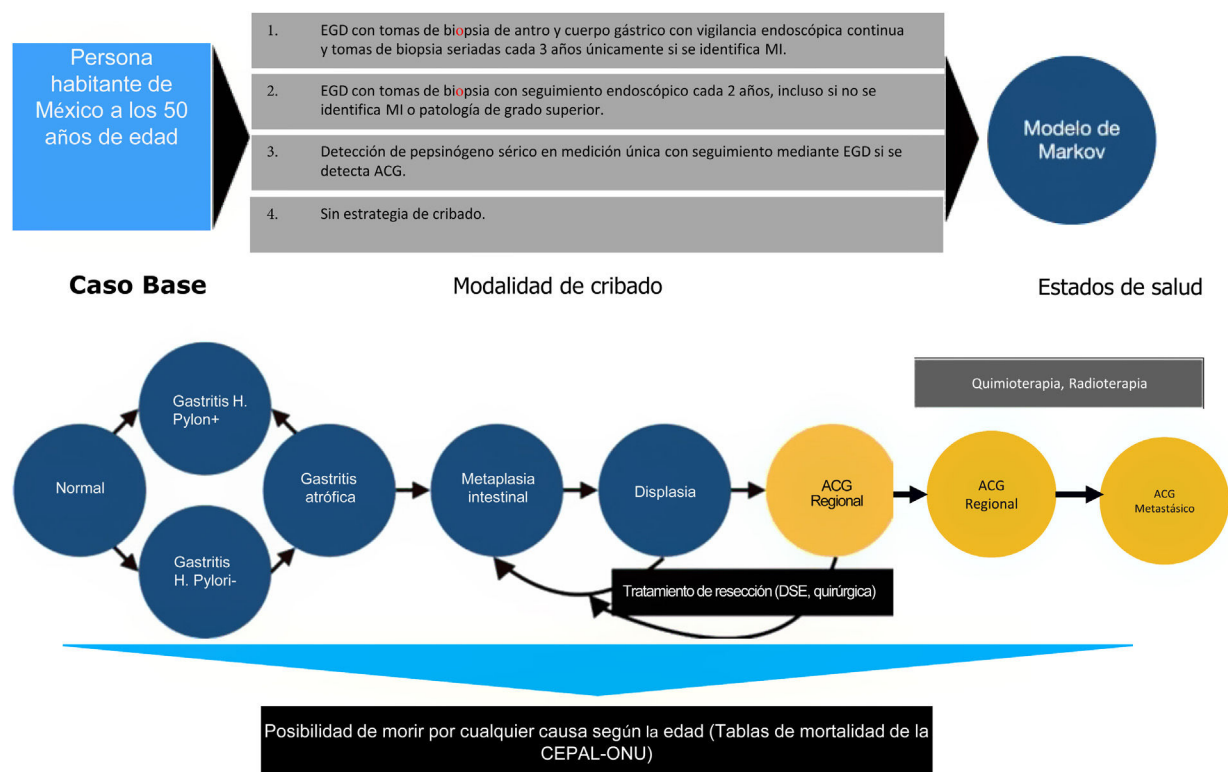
Persona habitante de México a los 50 años de edad

1. EGD con tomas de biopsia de antro y cuerpo gástrico con vigilancia endoscópica continua y tomas de biopsia seriadas cada 3 años únicamente si se identifica MI.

2. EGD con tomas de biopsia con seguimiento endoscópico cada 2 años, incluso si no se identifica MI o patología de grado superior.

3. Detección de pepsinógeno sérico en medición única con seguimiento mediante EGD si se detecta ACG.

4. Sin estrategia de cribado.

Modelo de Markov

Caso Base

Modalidad de cribado

Estados de salud

Quimioterapia, Radioterapia

Normal

Gastritis H. Pylon+

Gastritis H. Pylori-

Gastritis atrófica

Metaplasia intestinal

Displasia

ACG Regional

ACG Regional

ACG Metastásico

Tratamiento de resección (DSE, quirúrgica)

Posibilidad de morir por cualquier causa según la edad (Tablas de mortalidad de la CEPAL-ONU)